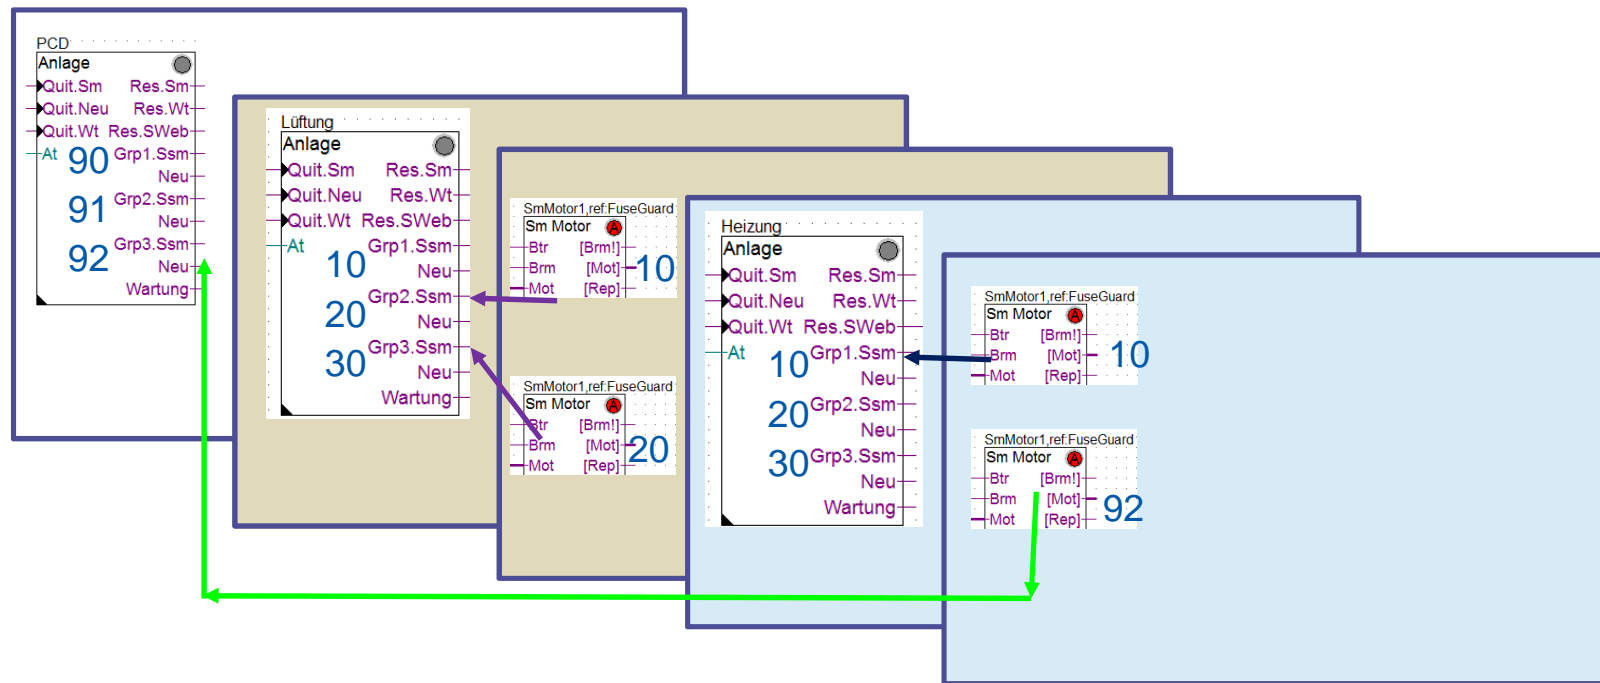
PCD
Anlage
Quit.Sm Res.Sm
Quit.Neu Res.Wt
Quit.Wt Res.SWeb
At 90 Grp1.Ssm
Neu
91 Grp2.Ssm
Neu
92 Grp3.Ssm
Neu
Wartung

Lüftung
Anlage
Quit.Sm Res.Sm
Quit.Neu Res.Wt
Quit.Wt Res.SWeb
At 10 Grp1.Ssm
Neu
20 Grp2.Ssm
Neu
30 Grp3.Ssm
Neu
Wartung

SmMotor1,ref:FuseGuard
Sm Motor
Btr [Brm!]
Brm [Mot] 10
Mot [Rep]

SmMotor1,ref:FuseGuard
Sm Motor
Btr [Brm!]
Brm [Mot] 20
Mot [Rep]

Heizung
Anlage
Quit.Sm Res.Sm
Quit.Neu Res.Wt
Quit.Wt Res.SWeb
At 10 Grp1.Ssm
Neu
20 Grp2.Ssm
Neu
30 Grp3.Ssm
Neu
Wartung

SmMotor1,ref:FuseGuard
Sm Motor
Btr [Brm!]
Brm [Mot] 10
Mot [Rep]

SmMotor1,ref:FuseGuard
Sm Motor
Btr [Brm!]
Brm [Mot] 92
Mot [Rep]